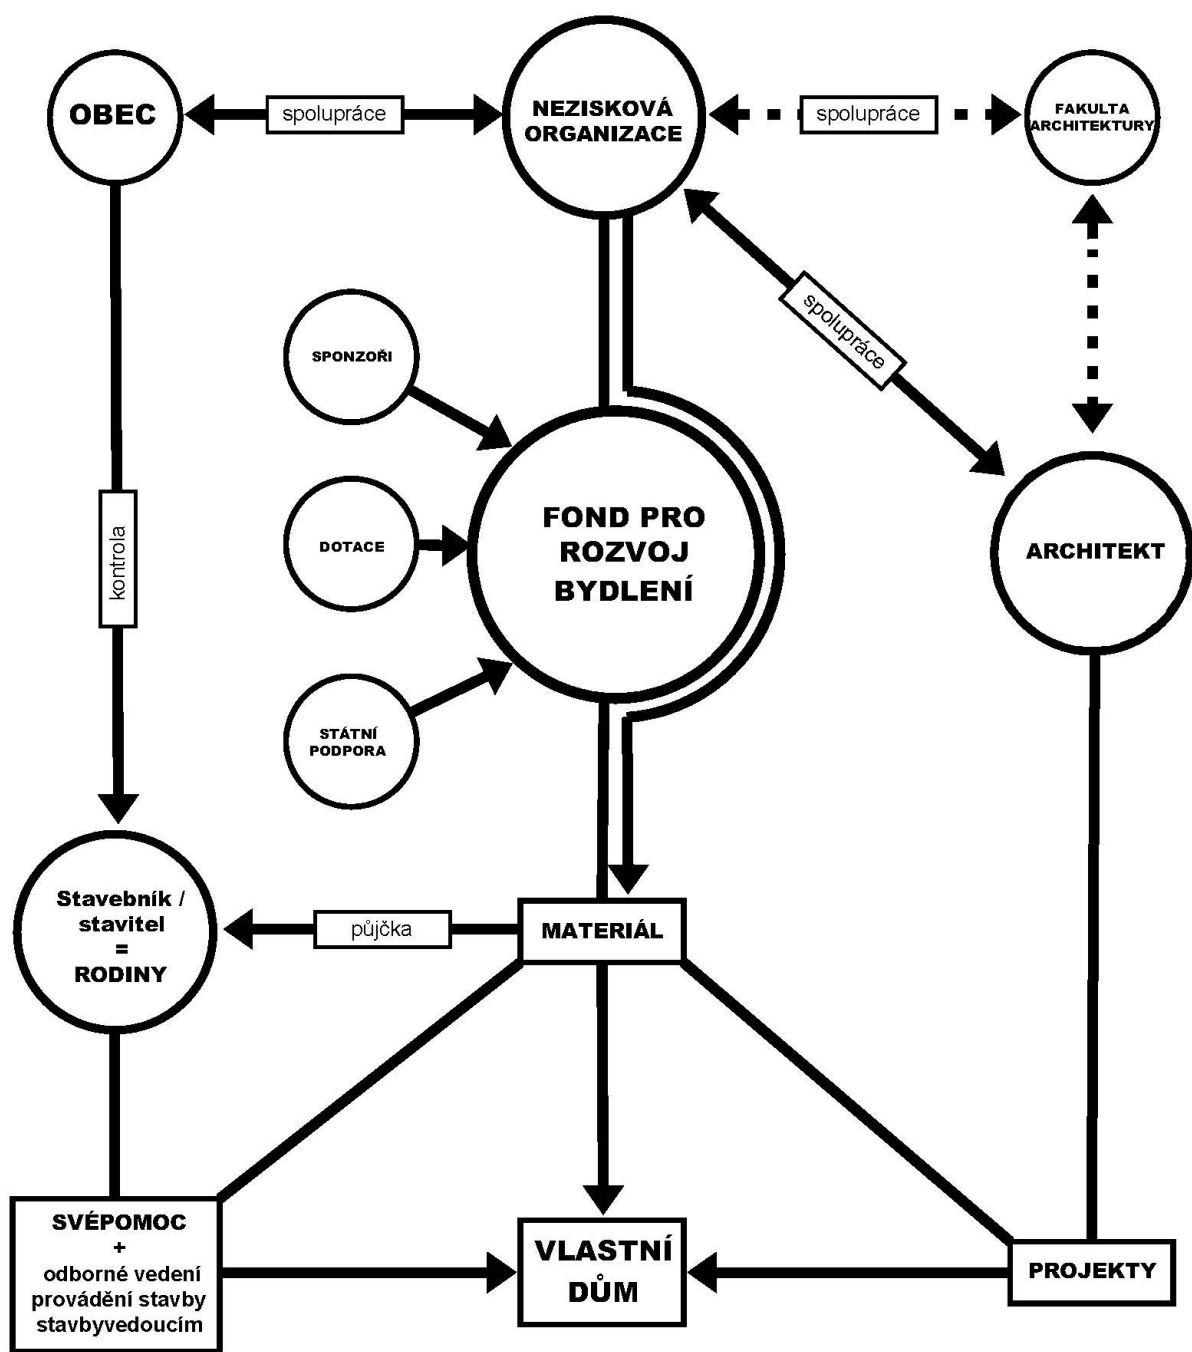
OBEC

spolupráce

NEZISKOVÁ ORGANIZACE

spolupráce

FAKULTA ARCHITEKTURY

spolupráce

SPONZOŘI

DOTACE

STÁTNÍ PODPORA

FOND PRO ROZVOJ BYDLENÍ

ARCHITEKT

kontrola

Stavebník / stavitel = RODINY

půjčka

MATERIÁL

SVÉPOMOC + odborné vedení provádění stavby stavbyvedoucím

VLASTNÍ DŮM

PROJEKTY